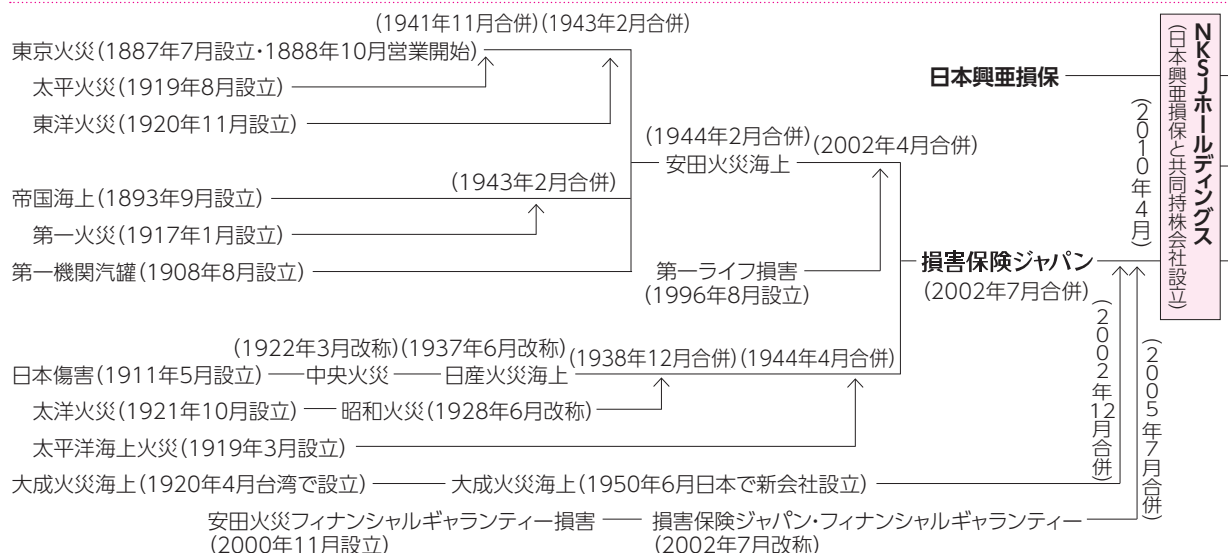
(1941年11月合併)(1943年2月合併)
東京火災(1887年7月設立・1888年10月営業開始)
太平火災(1919年8月設立)
東洋火災(1920年11月設立)
(1944年2月合併)
安田火災海上
(2002年4月合併)
帝国海上(1893年9月設立)
(1943年2月合併)
第一火災(1917年1月設立)
第一機関汽罐(1908年8月設立)
第一ライフ損害
(1996年8月設立)
日本興亜損保
損害保険ジャパン
(2002年7月合併)
(2010年4月)
NKSJホールディングス
(日本興亜損保と共同持株会社設立)
(1922年3月改称)(1937年6月改称)
日本傷害(1911年5月設立) 中央火災 日産火災海上
(1938年12月合併)(1944年4月合併)
太洋火災(1921年10月設立) 昭和火災(1928年6月改称)
太平洋海上火災(1919年3月設立)
大成火災海上(1920年4月台湾で設立) 大成火災海上(1950年6月日本で新会社設立)
(2002年12月合併)
(2005年7月合併)
安田火災フィナンシャルギャランティー損害
(2000年11月設立)
損害保険ジャパン・フィナンシャルギャランティー
(2002年7月改称)